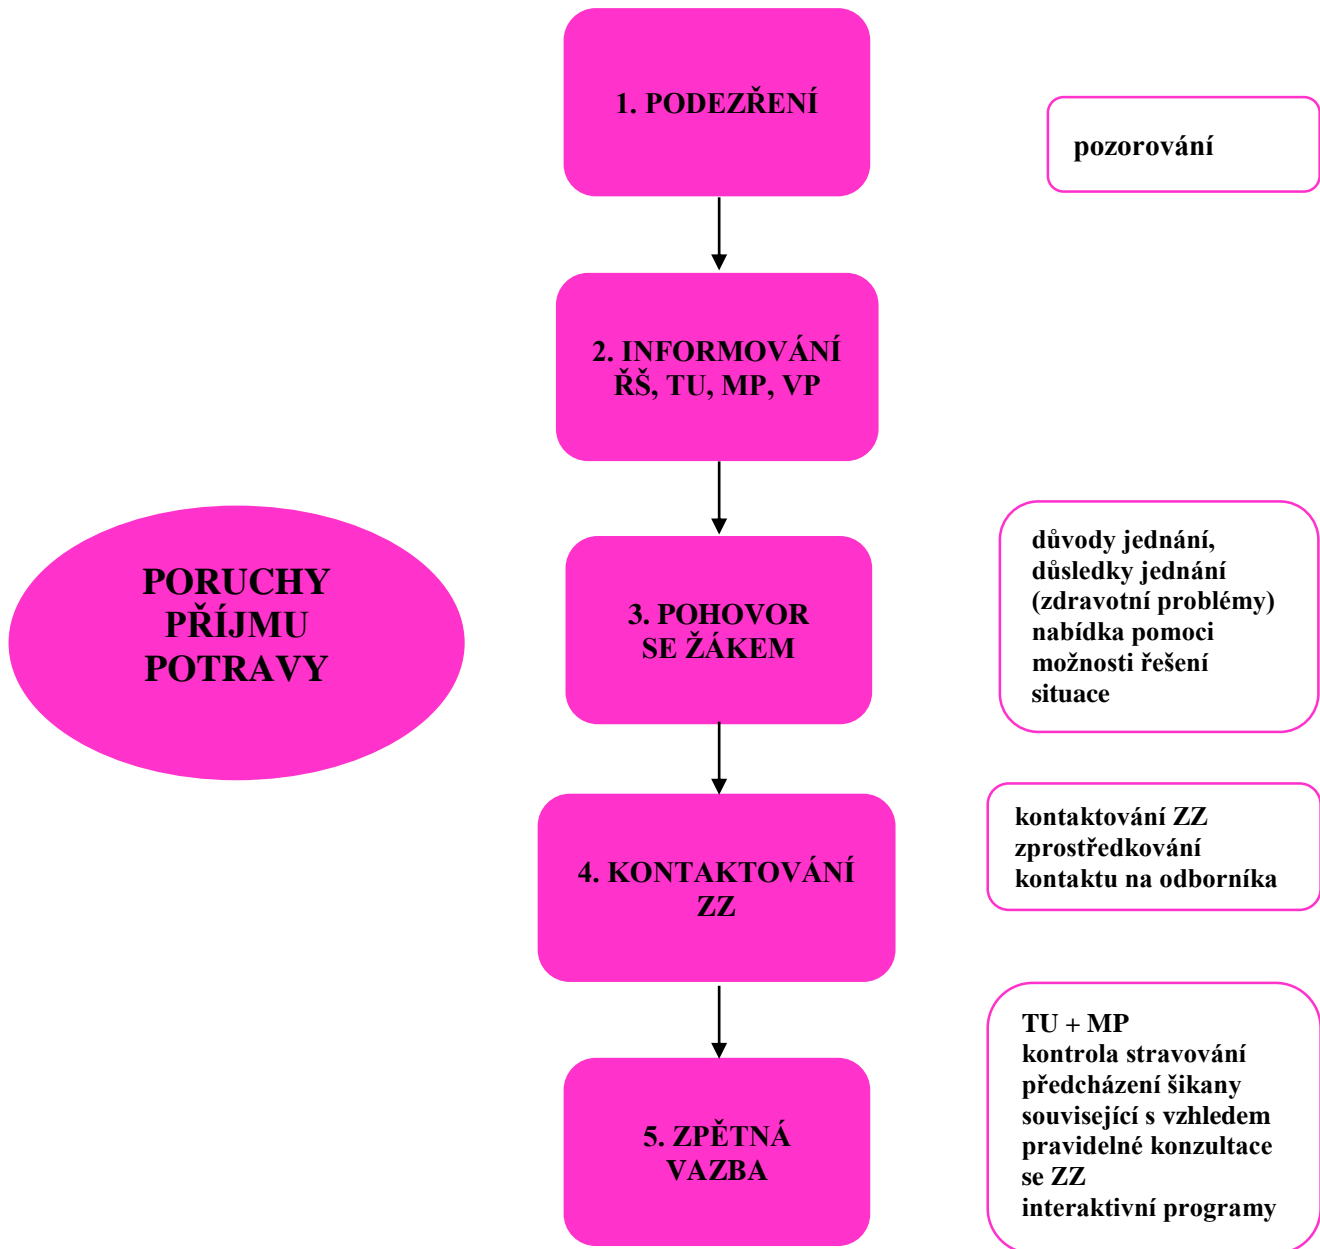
PORUCHY PŘÍJMU POTRAVY

1. PODEZŘENÍ

pozorování

2. INFORMOVÁNÍ ŘŠ, TU, MP, VP

3. POHOVOR SE ŽÁKEM

důvody jednání,
důsledky jednání
(zdravotní problémy)
nabídka pomoci
možnosti řešení situace

4. KONTAKTOVÁNÍ ZZ

kontaktování ZZ
zprostředkování kontaktu na odborníka

5. ZPĚTNÁ VAZBA

TU + MP
kontrola stravování
předcházení šikany související s vzhledem
pravidelné konzultace se ZZ
interaktivní programy